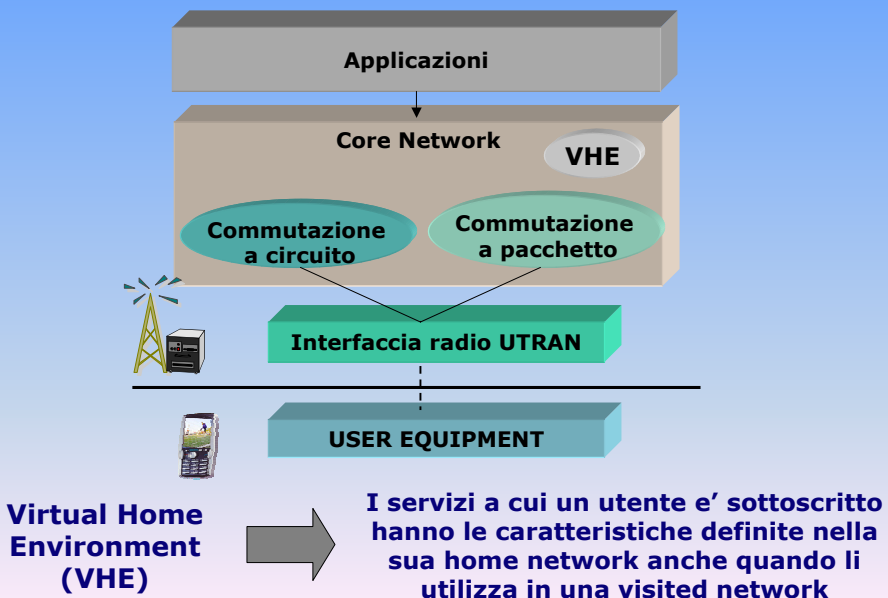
Applicazioni

Core Network

VHE

Commutazione a circuito

Commutazione a pacchetto

Interfaccia radio UTRAN

USER EQUIPMENT

Virtual Home Environment (VHE)

I servizi a cui un utente e' sottoscritto hanno le caratteristiche definite nella sua home network anche quando li utilizza in una visited network